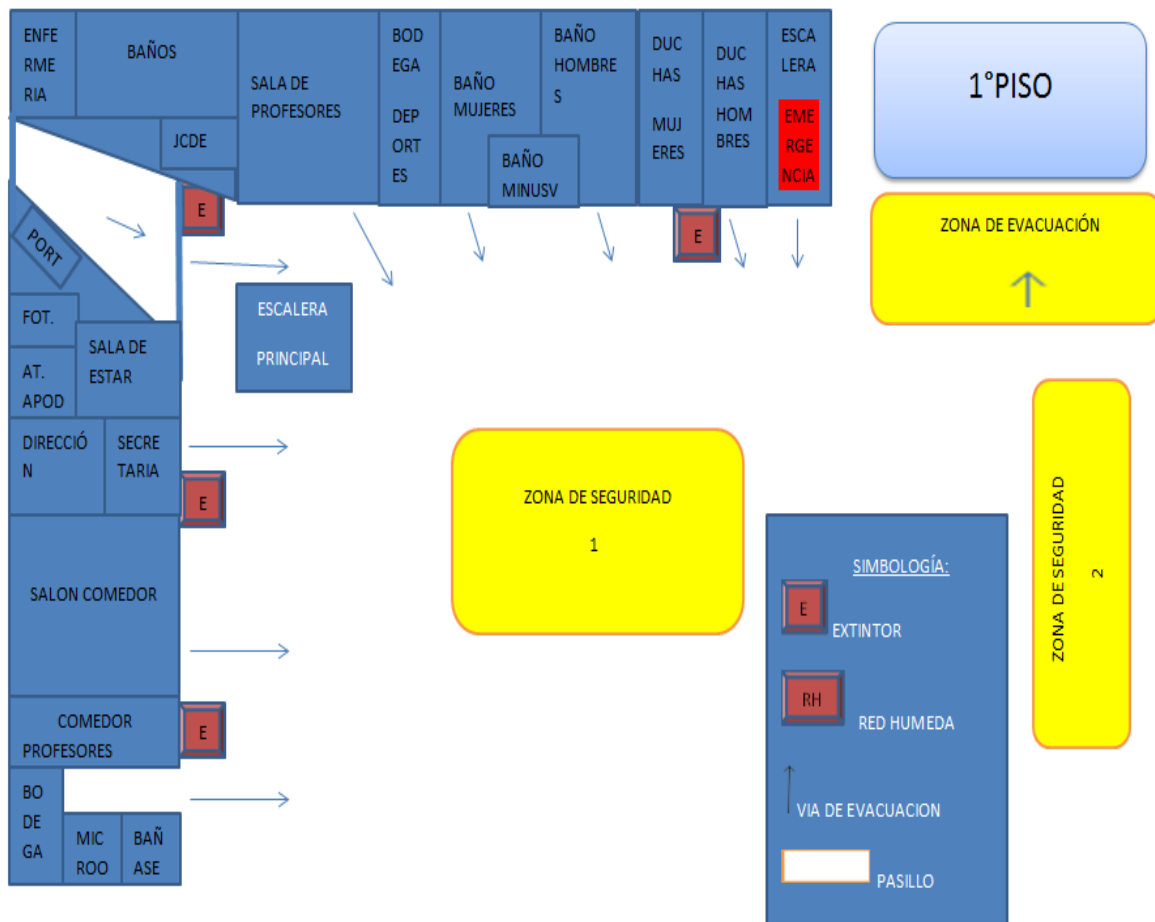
ENFERMERIA

BAÑOS

SALA DE PROFESORES

BODEGA DEPORTES

BAÑO MUJERES

BAÑO HOMBRES

DUCHAS MUJERES

DUCHAS HOMBRES

ESCALERA EMERGENCIA

1°PISO

JCDE

BAÑO MINUSV

E

E

ZONA DE EVACUACIÓN

PORT

FOT.

ESCALERA PRINCIPAL

AT. APOD

SALA DE ESTAR

DIRECCIÓN

SECRETARIA

E

ZONA DE SEGURIDAD 1

ZONA DE SEGURIDAD 2

SALON COMEDOR

SIMBOLOGÍA:

E EXTINTOR

RH RED HUMEDA

VIA DE EVACUACION

PASILLO

COMEDOR PROFESORES

E

BODEGA

MICROO

BAÑASE